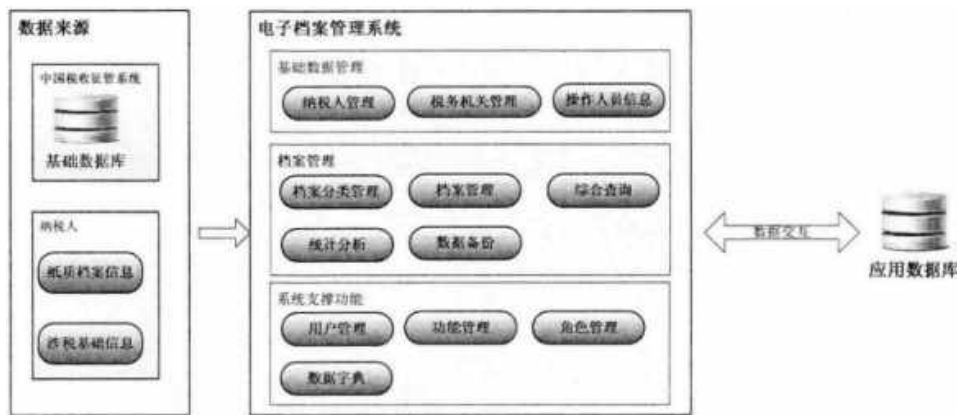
数据来源

中国税收征管系统

基础数据库

纳税人

纸质档案信息

涉税基础信息

电子档案管理系统

基础数据管理

纳税人管理

税务机关管理

操作人员信息

档案管理

档案分类管理

档案管理

综合查询

统计分析

数据备份

系统支撑功能

用户管理

功能管理

角色管理

数据字典

数据交互

应用数据库